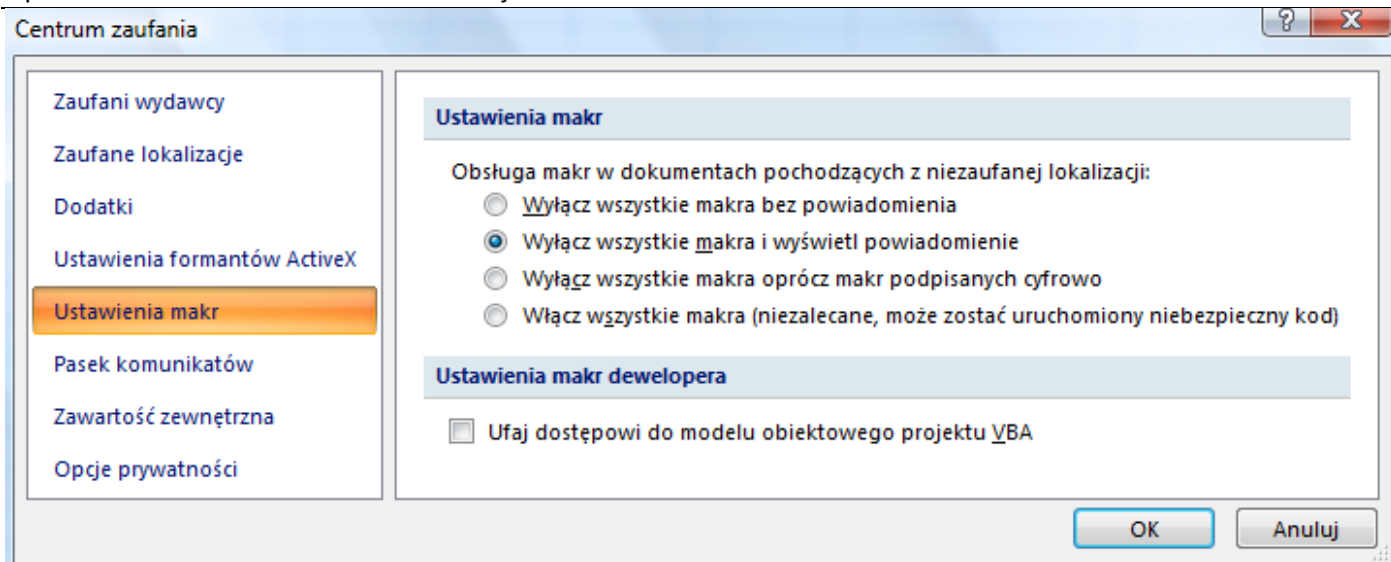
Centrum zaufania

?
X

Zaufani wydawcy
Zaufane lokalizacje
Dodatki
Ustawienia formantów ActiveX
Ustawienia makr
Pasek komunikatów
Zawartość zewnętrzna
Opcje prywatności

Ustawienia makr

Obsługa makr w dokumentach pochodzących z niezaufanej lokalizacji:
Wyłącz wszystkie makra bez powiadomienia
Wyłącz wszystkie makra i wyświetl powiadomienie
Wyłącz wszystkie makra oprócz makr podpisanych cyfrowo
Włącz wszystkie makra (niezalecane, może zostać uruchomiony niebezpieczny kod)

Ustawienia makr dewelopera

Ufaj dostępowi do modelu obiektowego projektu VBA

OK
Anuluj